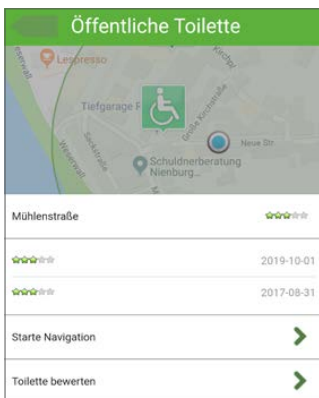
Öffentliche Toilette

Lespresso
Tiefgarage F
Große Kirchstraße
Neue Str.
Schuldnerberatung Nienburg...
Weserwall
Mühlenstraße
Kirchstr.

Mühlenstraße

2019-10-01

2017-08-31

Starte Navigation

Toilette bewerten